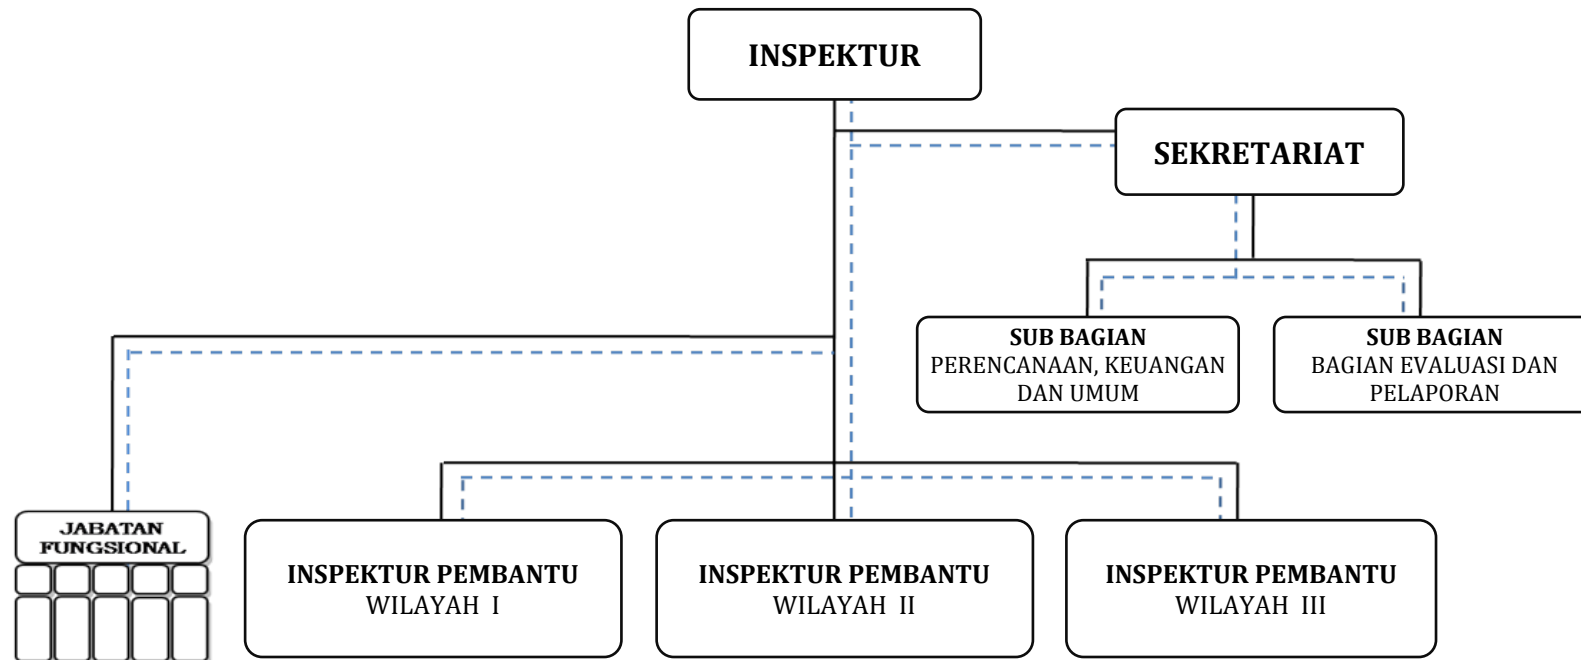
INSPEKTUR

SEKRETARIAT

SUB BAGIAN
PERENCANAAN, KEUANGAN DAN UMUM

SUB BAGIAN
BAGIAN EVALUASI DAN PELAPORAN

JABATAN FUNGSIONAL

INSPEKTUR PEMBANTU
WILAYAH I

INSPEKTUR PEMBANTU
WILAYAH II

INSPEKTUR PEMBANTU
WILAYAH III